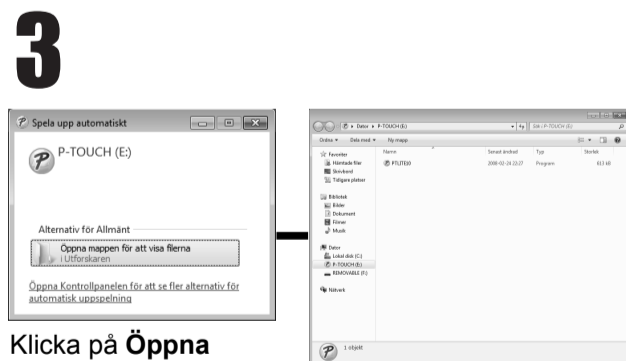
3

Spela upp automatiskt

P-TOUCH (E:)

Alternativ för Allmänt

Öppna mappen för att visa filerna
i Utforskaren

Öppna Kontrollpanelen för att se fler alternativ för automatisk uppspelning

Klicka på **Öppna**

Dator ▸ P-TOUCH (E:)

Sök i P-TOUCH (E:)

Ordna ▾ Dela med ▾ Ny mapp

Favoriter
Hämtade filer
Skrivbord
Tidigare platser

Bibliotek
Bilder
Dokument
Filmer
Musik

Dator
Lokal disk (C:)
P-TOUCH (E:)
REMOVABLE (F:)

Nätverk

| Namn | Senast ändrad | Typ | Storlek |
|---|---|---|---|
| PTLITE10 | 2008-02-24 23:27 | Program | 813 kB |

1 objekt